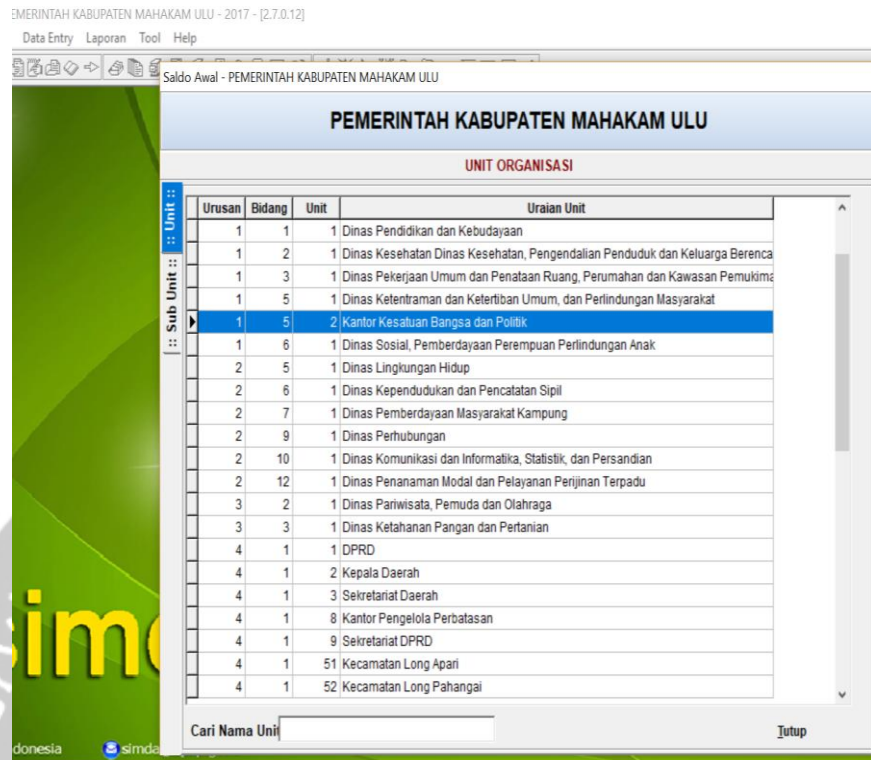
EMERINTAH KABUPATEN MAHAKAM ULU - 2017 - [2.7.0.12]

Data Entry Laporan Tool Help

Saldo Awal - PEMERINTAH KABUPATEN MAHAKAM ULU

PEMERINTAH KABUPATEN MAHAKAM ULU

UNIT ORGANISASI

:: Unit ::

:: Sub Unit ::

| Urusan | Bidang | Unit | Uraian Unit |
|---|---|---|---|
| 1 | 1 | 1 | Dinas Pendidikan dan Kebudayaan |
| 1 | 2 | 1 | Dinas Kesehatan Dinas Kesehatan, Pengendalian Penduduk dan Keluarga Berenca |
| 1 | 3 | 1 | Dinas Pekerjaan Umum dan Penataan Ruang, Perumahan dan Kawasan Pemukima |
| 1 | 5 | 1 | Dinas Ketentraman dan Ketertiban Umum, dan Perlindungan Masyarakat |
| 1 | 5 | 2 | Kantor Kesatuan Bangsa dan Politik |
| 1 | 6 | 1 | Dinas Sosial, Pemberdayaan Perempuan Perlindungan Anak |
| 2 | 5 | 1 | Dinas Lingkungan Hidup |
| 2 | 6 | 1 | Dinas Kependudukan dan Pencatatan Sipil |
| 2 | 7 | 1 | Dinas Pemberdayaan Masyarakat Kampung |
| 2 | 9 | 1 | Dinas Perhubungan |
| 2 | 10 | 1 | Dinas Komunikasi dan Informatika, Statistik, dan Persandian |
| 2 | 12 | 1 | Dinas Penanaman Modal dan Pelayanan Perijinan Terpadu |
| 3 | 2 | 1 | Dinas Pariwisata, Pemuda dan Olahraga |
| 3 | 3 | 1 | Dinas Ketahanan Pangan dan Pertanian |
| 4 | 1 | 1 | DPRD |
| 4 | 1 | 2 | Kepala Daerah |
| 4 | 1 | 3 | Sekretariat Daerah |
| 4 | 1 | 8 | Kantor Pengelola Perbatasan |
| 4 | 1 | 9 | Sekretariat DPRD |
| 4 | 1 | 51 | Kecamatan Long Apari |
| 4 | 1 | 52 | Kecamatan Long Pahangai |

Cari Nama Unit

Tutup

sim

donesia simda